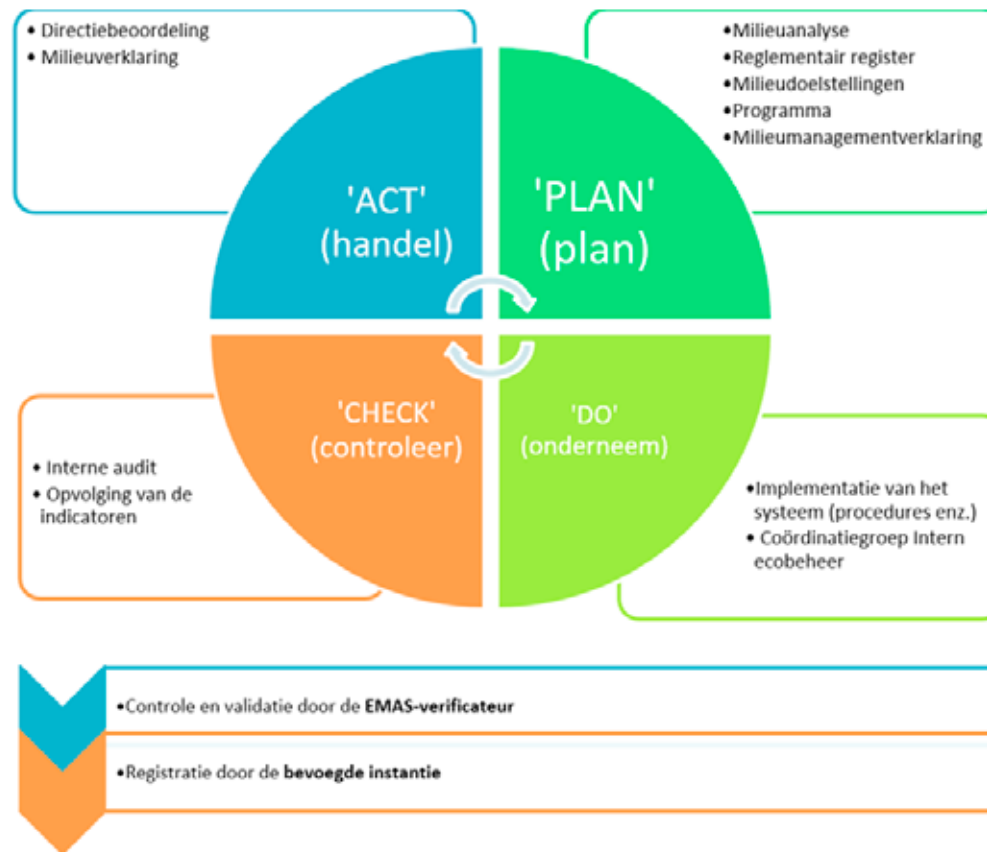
• Directiebeoordeling
• Milieuverklaring

•Milieuanalyse
•Reglementair register
•Milieudoelstellingen
•Programma
•Milieumanagementverklaring

'ACT'
(handel)

'PLAN'
(plan)

'CHECK'
(controleer)

'DO'
(onderneem)

• Interne audit
• Opvolging van de indicatoren

•Implementatie van het systeem (procedures enz.)
• Coördinatiegroep Intern ecobeheer

•Controle en validatie door de **EMAS-verificateur**

•Registratie door de **bevoegde instantie**